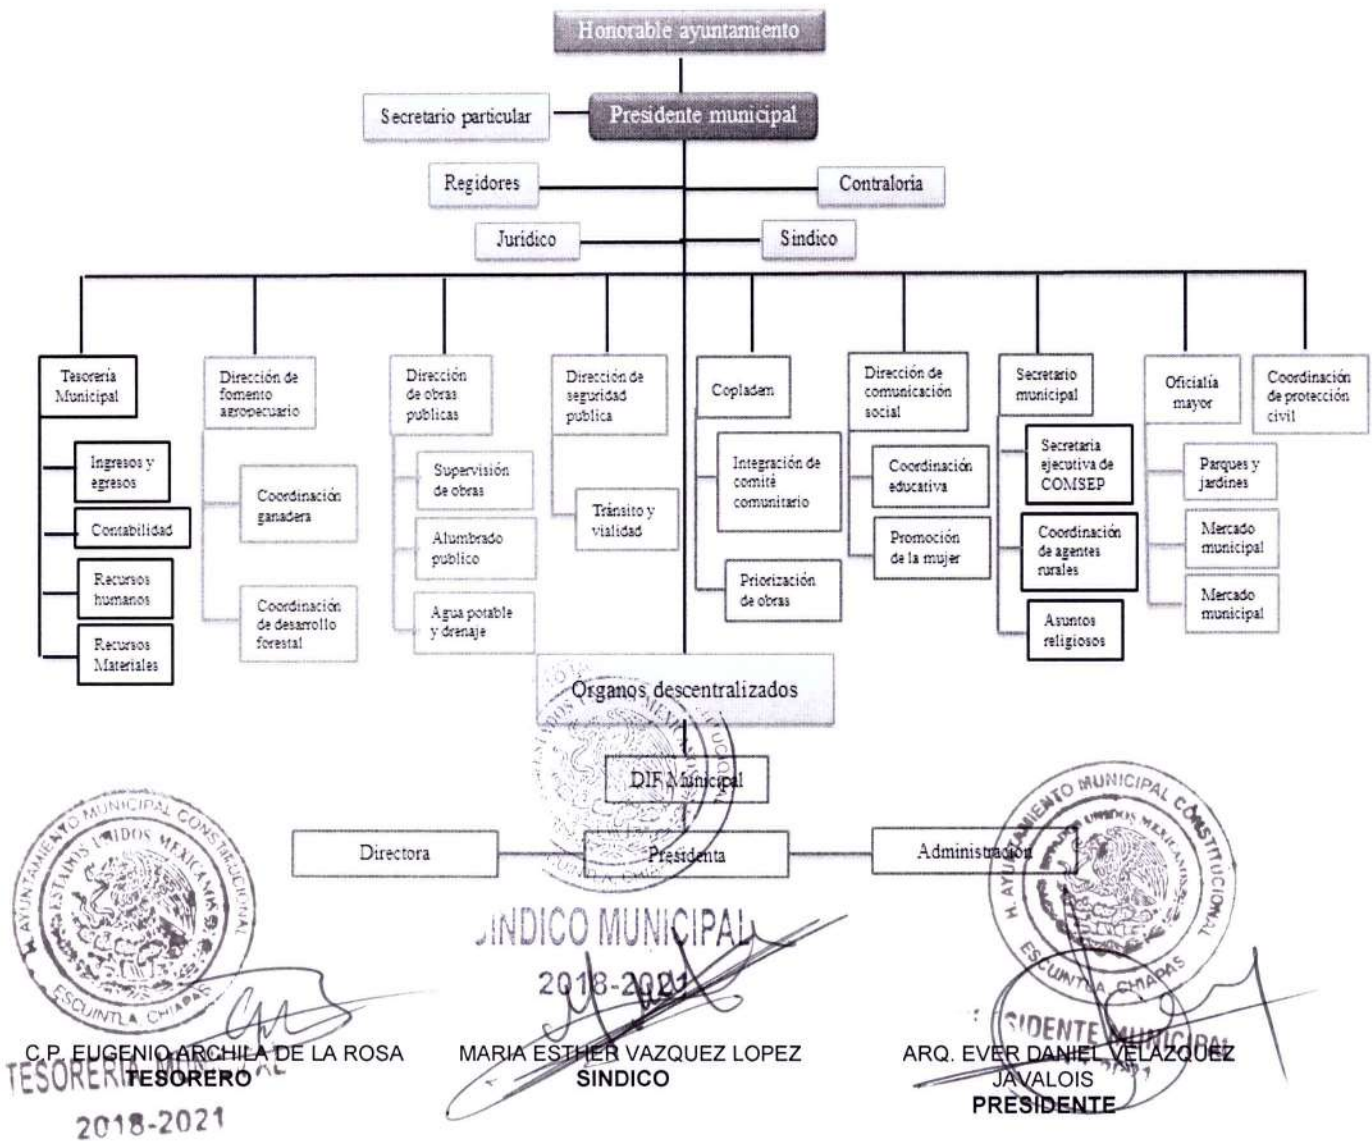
Honorable ayuntamiento

Secretario particular

Presidente municipal

Regidores

Contraloria

Jurídico

Sindico

Tesorería Municipal

Ingresos y egresos

Contabilidad

Recursos humanos

Recursos Materiales

Dirección de fomento agropecuario

Coordinación ganadera

Coordinación de desarrollo forestal

Dirección de obras publicas

Supervisión de obras

Alumbrado publico

Agua potable y drenaje

Dirección de seguridad publica

Tránsito y vialidad

Copladem

Integración de comité comunitario

Priorización de obras

Dirección de comunicación social

Coordinación educativa

Promoción de la mujer

Secretario municipal

Secretaria ejecutiva de COMSEP

Coordinación de agentes rurales

Asuntos religiosos

Oficialía mayor

Parques y jardines

Mercado municipal

Mercado municipal

Coordinación de protección civil

Órganos descentralizados

DIF Municipal

Directora

Presidenta

Administración

H. AYUNTAMIENTO MUNICIPAL CONSTITUCIONAL ESTADOS UNIDOS MEXICANOS ESCUINTLA, CHIAPAS

SINDICO MUNICIPAL
2018-2021

H. AYUNTAMIENTO MUNICIPAL CONSTITUCIONAL ESTADOS UNIDOS MEXICANOS ESCUINTLA, CHIAPAS

PRESIDENTE MUNICIPAL

C.P. EUGENIO ARCHILA DE LA ROSA
TESORERO

TESORERIA MUNICIPAL
2018-2021

MARIA ESTHER VAZQUEZ LOPEZ
SINDICO

ARQ. EVER DANIEL VELAZQUEZ JAVALOIS
PRESIDENTE